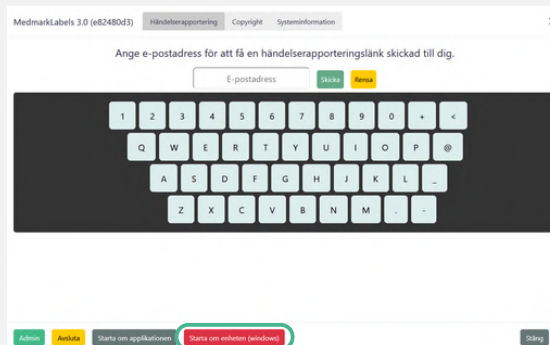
MedmarkLabels 3.0 (e82480d3) Händelserapportering Copyright Systeminformation

Ange e-postadress för att få en händelserapporteringslänk skickad till dig.

E-postadress Skicka Rensa

1 2 3 4 5 6 7 8 9 0 + <

Q W E R T Y U I O P @

A S D F G H J K L _

Z X C V B N M . -

Admin Avsluta Starta om applikationen Starta om enheten (windows) Stäng